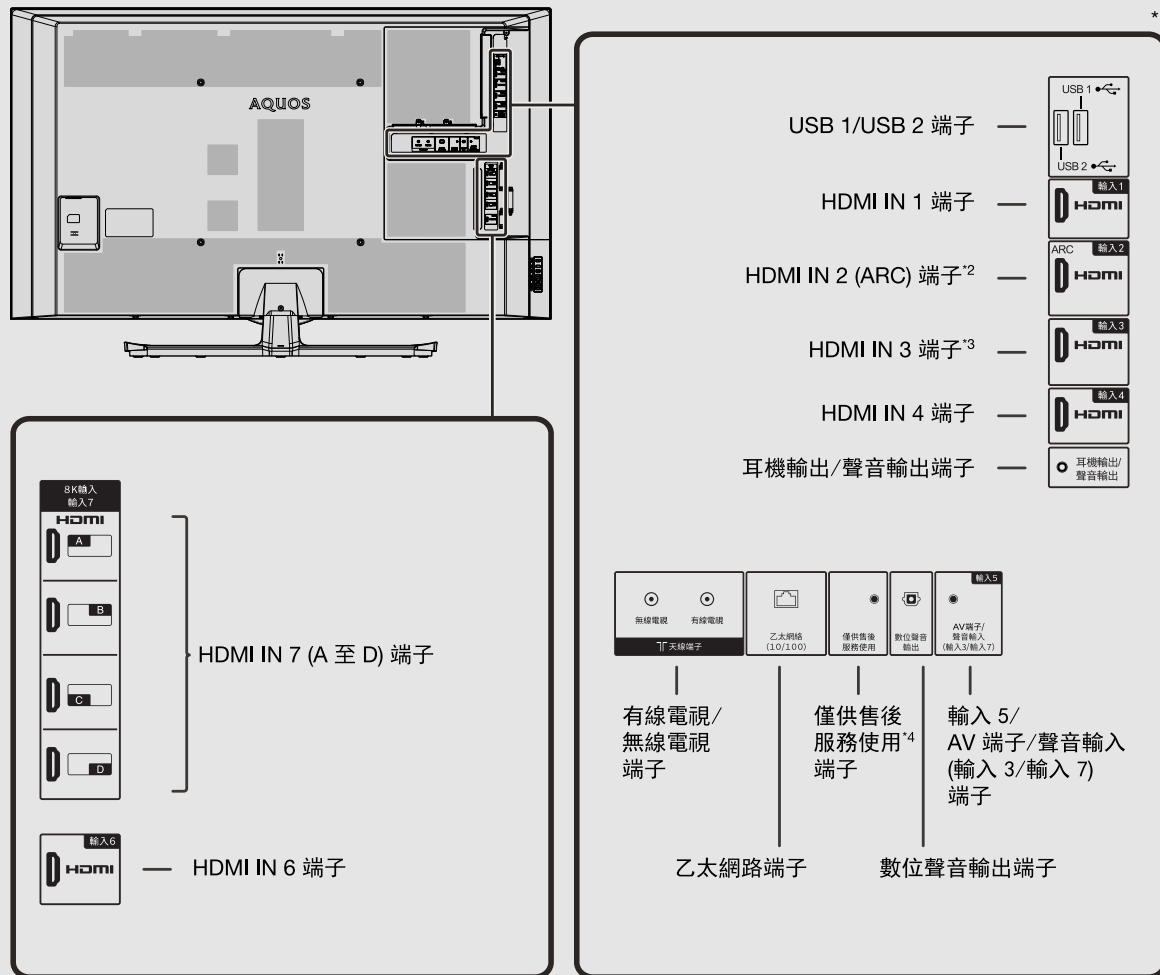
*

AQUOS

USB 1
USB 2
USB 1/USB 2 端子

輸入1
HDMI
HDMI IN 1 端子

ARC 輸入2
HDMI
HDMI IN 2 (ARC) 端子$^{*2}$

輸入3
HDMI
HDMI IN 3 端子$^{*3}$

輸入4
HDMI
HDMI IN 4 端子

耳機輸出/聲音輸出
耳機輸出/聲音輸出端子

8K輸入
輸入7
HDMI
A
B
C
D
HDMI IN 7 (A 至 D) 端子

輸入6
HDMI
HDMI IN 6 端子

無線電視 有線電視
天線端子
乙太網絡 (10/100)
僅供售後服務使用
數位聲音輸出
輸入5
AV端子/聲音輸入 (輸入3/輸入7)

有線電視/無線電視端子

僅供售後服務使用$^{*4}$端子

輸入 5/ AV 端子/聲音輸入 (輸入 3/輸入 7) 端子

乙太網路端子

數位聲音輸出端子